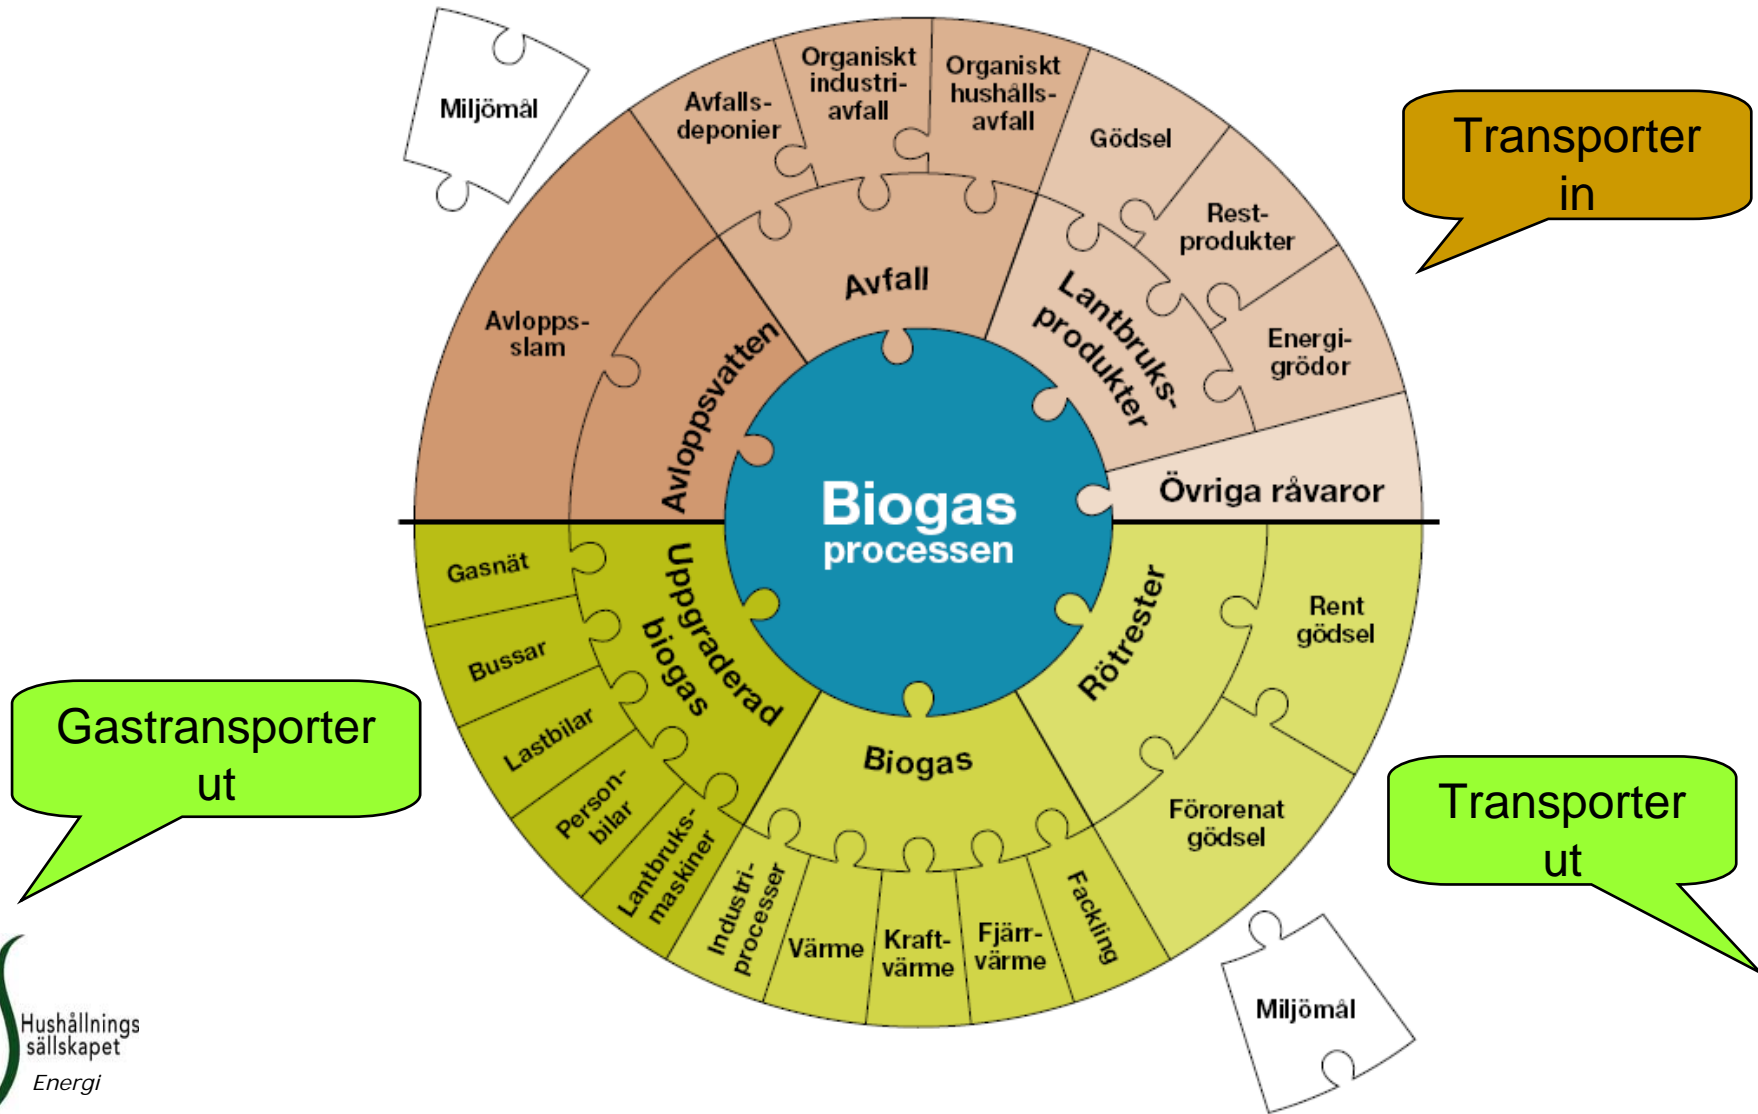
Miljömål

Avfalls-deponier

Organiskt industri-avfall

Organiskt hushålls-avfall

Gödsel

Transporter in

Rest-produkter

Energi-grödor

Avlopps-slam

Avfall

Lantbruks-produkter

Avloppsvatten

Biogas processen

Övriga råvaror

Gasnät

Bussar

Lastbilar

Person-bilar

Lantbruks-maskiner

Uppgraderad biogas

Biogas

Rötrester

Rent gödsel

Förorenat gödsel

Gastransporter ut

Transporter ut

Industri-processer

Värme

Kraft-värme

Fjärr-värme

Fackling

Miljömål

Hushållnings sällskapet Energi